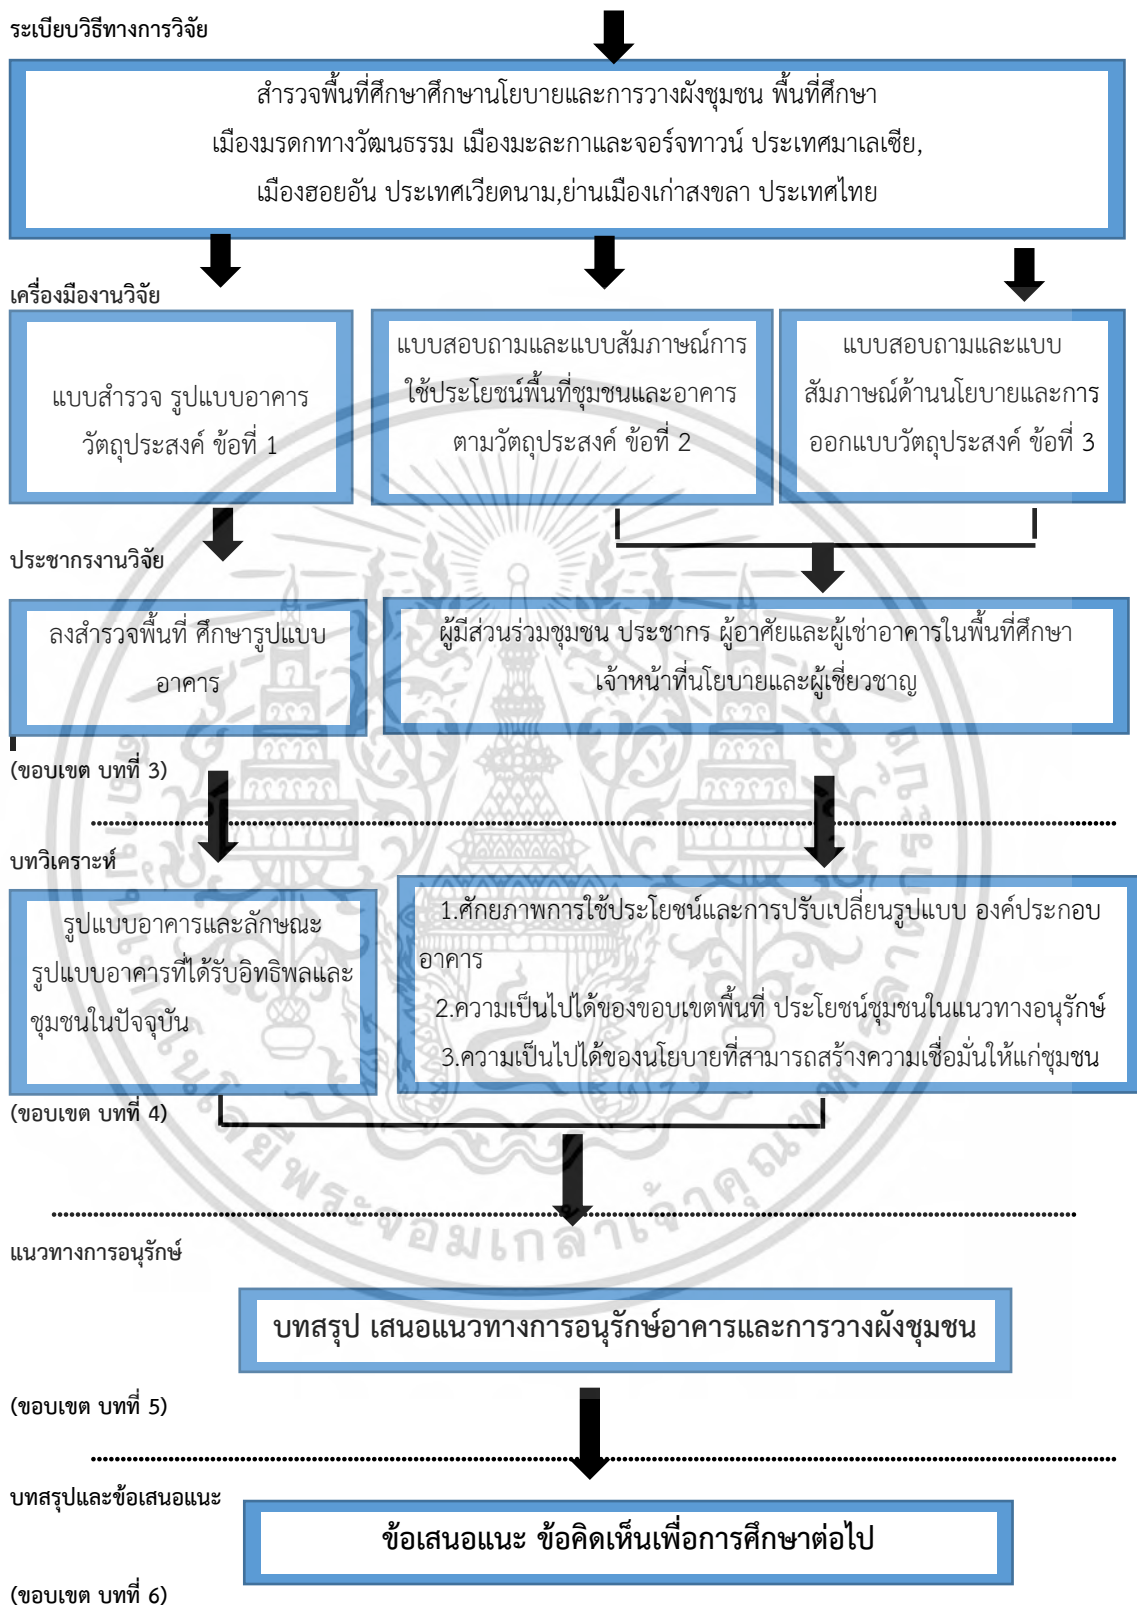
ระเบียบวิธีทางการวิจัย

สำรวจพื้นที่ศึกษาศึกษานโยบายและการวางผังชุมชน พื้นที่ศึกษา เมืองมรดกทางวัฒนธรรม เมืองมะละกาและจอร์จทาวน์ ประเทศมาเลเซีย, เมืองฮอยอัน ประเทศเวียดนาม,ย่านเมืองเก่าสงขลา ประเทศไทย

เครื่องมืองานวิจัย

แบบสำรวจ รูปแบบอาคาร วัตถุประสงค์ ข้อที่ 1

แบบสอบถามและแบบสัมภาษณ์การใช้ประโยชน์พื้นที่ชุมชนและอาคาร ตามวัตถุประสงค์ ข้อที่ 2

แบบสอบถามและแบบสัมภาษณ์ด้านนโยบายและการออกแบบวัตถุประสงค์ ข้อที่ 3

ประชากรงานวิจัย

ลงสำรวจพื้นที่ ศึกษารูปแบบอาคาร

ผู้มีส่วนร่วมชุมชน ประชากร ผู้อาศัยและผู้เช่าอาคารในพื้นที่ศึกษา เจ้าหน้าที่นโยบายและผู้เชี่ยวชาญ

(ขอบเขต บทที่ 3)

บทวิเคราะห์

รูปแบบอาคารและลักษณะรูปแบบอาคารที่ได้รับอิทธิพลและชุมชนในปัจจุบัน

1.ศักยภาพการใช้ประโยชน์และการปรับเปลี่ยนรูปแบบ องค์ประกอบอาคาร
2.ความเป็นไปได้ของขอบเขตพื้นที่ ประโยชน์ชุมชนในแนวทางอนุรักษ์
3.ความเป็นไปได้ของนโยบายที่สามารถสร้างความเชื่อมั่นให้แก่ชุมชน

(ขอบเขต บทที่ 4)

แนวทางการอนุรักษ์

บทสรุป เสนอแนวทางการอนุรักษ์อาคารและการวางผังชุมชน

(ขอบเขต บทที่ 5)

บทสรุปและข้อเสนอแนะ

ข้อเสนอแนะ ข้อคิดเห็นเพื่อการศึกษาต่อไป

(ขอบเขต บทที่ 6)